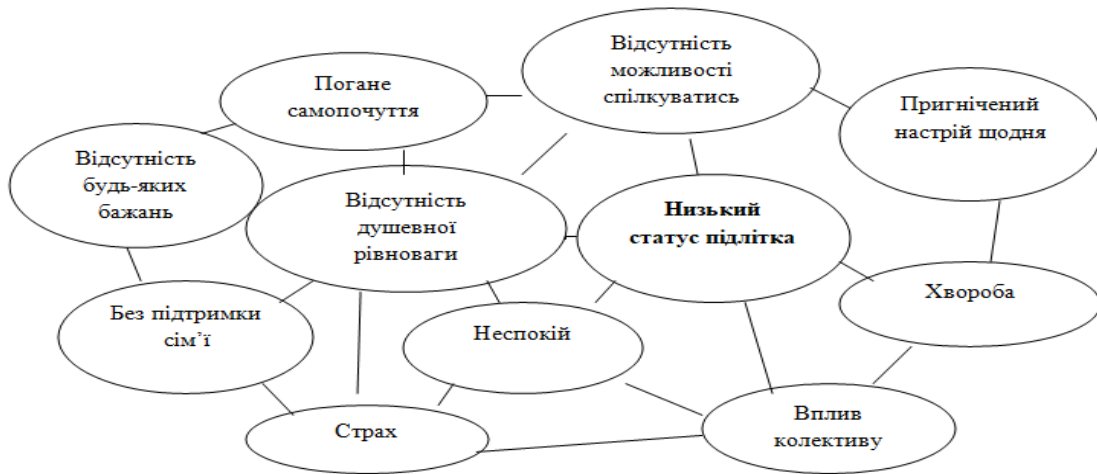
Відсутність можливості спілкуватись

Погане самопочуття

Пригнічений настрій щодня

Відсутність будь-яких бажань

Відсутність душевної рівноваги

**Низький статус підлітка**

Хвороба

Без підтримки сім'ї

Неспокій

Страх

Вплив колективу